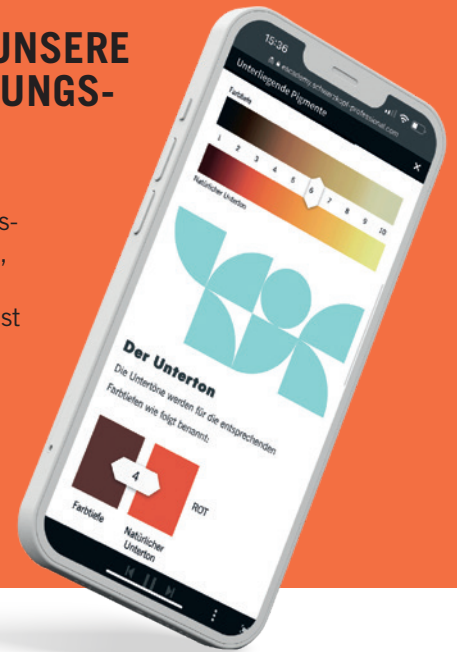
UNSERE
UNGS-

s-
,

st

15:36
eacademy.schwarzkopf-professional.com
Unterliegende Pigmente
×
Farbtiefe
1 2 3 4 5 6 7 8 9 10
Natürlicher Unterton

Der Unterton
Die Untertöne werden für die entsprechenden Farbtiefen wie folgt benannt:

4
Farbtiefe
Natürlicher Unterton
ROT